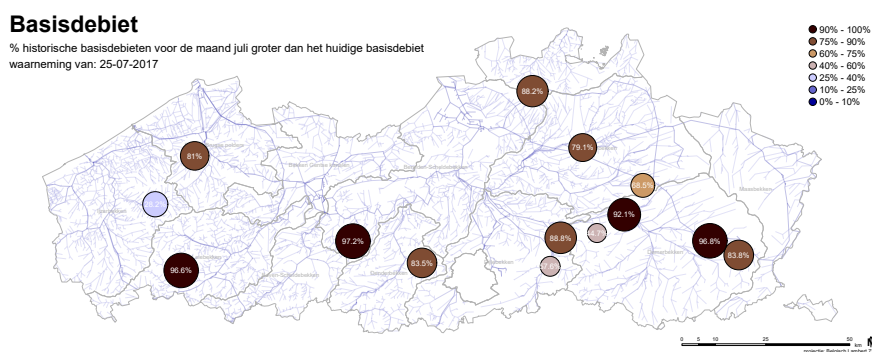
Basisdebiet

% historische basisdebieten voor de maand juli groter dan het huidige basisdebiet

waarneming van: 25-07-2017

90% - 100%
75% - 90%
60% - 75%
40% - 60%
25% - 40%
10% - 25%
0% - 10%

88.2%

81%

79.1%

88.5%

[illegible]

92.1%

97.2%

88.8%

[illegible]

96.8%

96.6%

83.5%

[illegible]

83.8%

0 5 10 25 50 km

projectie: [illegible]